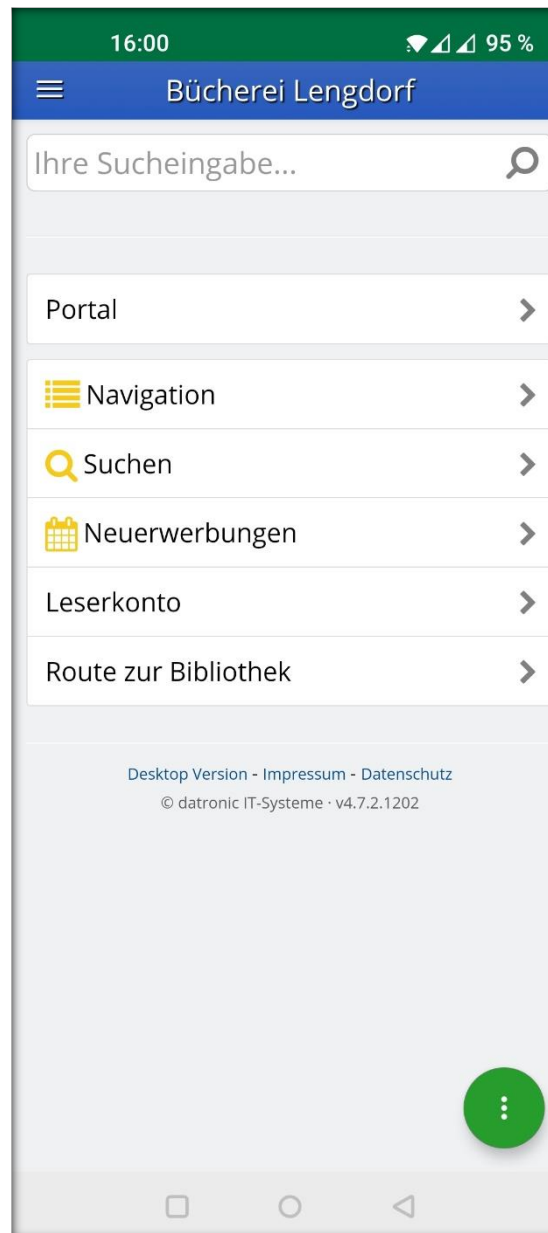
16:00 95 %

Bücherei Lengdorf

Ihre Sucheingabe...

Portal

Navigation

Suchen

Neuerwerbungen

Leserkonto

Route zur Bibliothek

Desktop Version - Impressum - Datenschutz
© datronic IT-Systeme · v4.7.2.1202